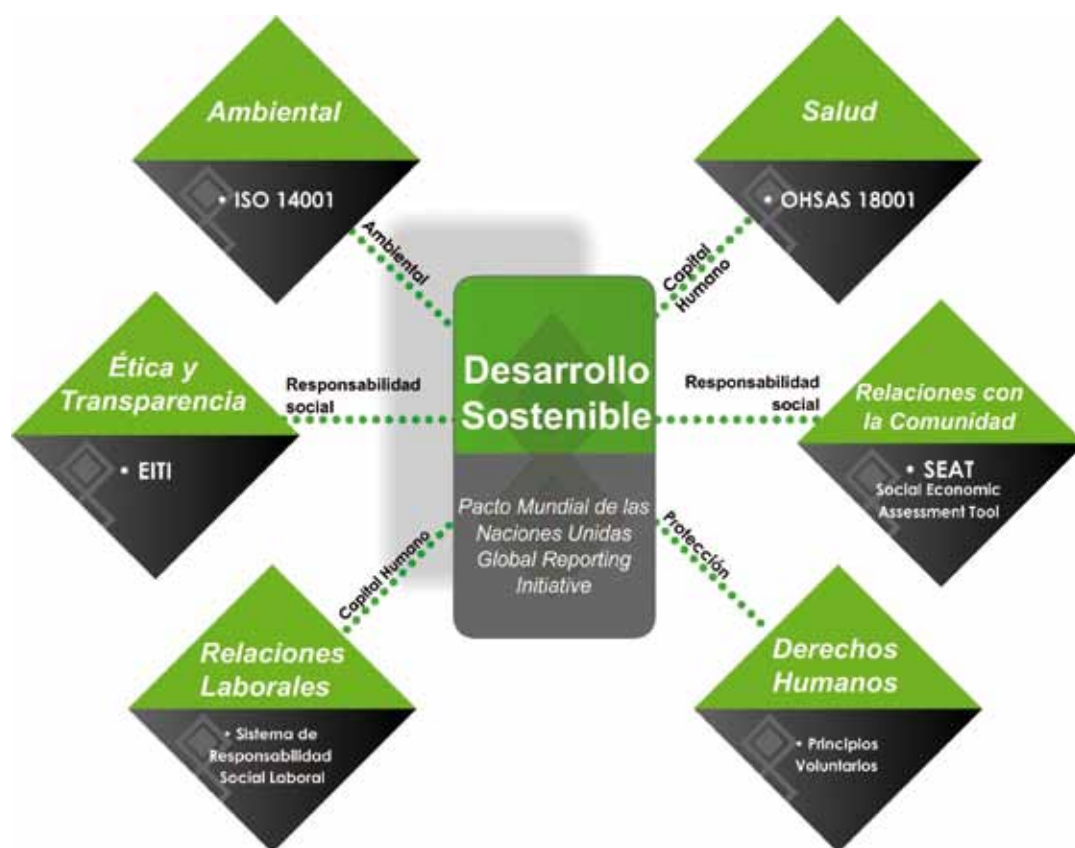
Ambiental

• ISO 14001

Ambiental

Salud

• OHSAS 18001

Capital Humano

Ética y Transparencia

• EITI

Responsabilidad social

Desarrollo Sostenible

Pacto Mundial de las Naciones Unidas Global Reporting Initiative

Responsabilidad social

Relaciones con la Comunidad

• SEAT Social Economic Assessment Tool

Capital Humano

Protección

Relaciones Laborales

• Sistema de Responsabilidad Social Laboral

Derechos Humanos

• Principios Voluntarios